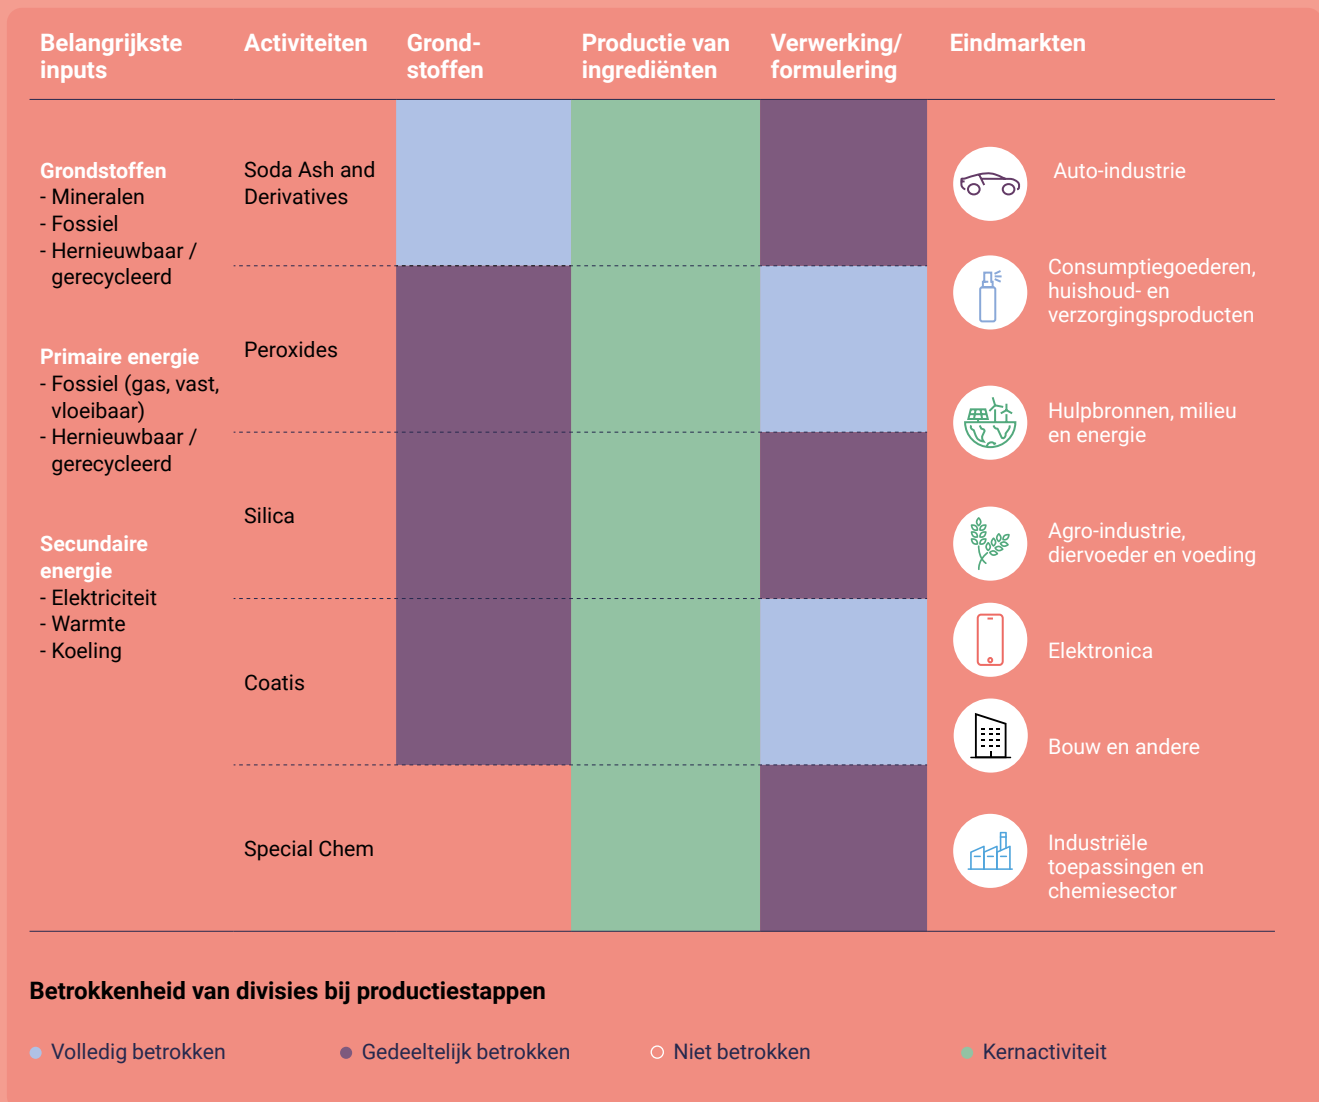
Belangrijkste inputs

Activiteiten

Grondstoffen

Productie van ingrediënten

Verwerking/ formulering

Eindmarkten

Grondstoffen
- Mineralen
- Fossiel
- Hernieuwbaar / gerecycleerd

Primaire energie
- Fossiel (gas, vast, vloeibaar)
- Hernieuwbaar / gerecycleerd

Secundaire energie
- Elektriciteit
- Warmte
- Koeling

Soda Ash and Derivatives

Peroxides

Silica

Coatis

Special Chem

Auto-industrie

Consumptiegoederen, huishoud- en verzorgingsproducten

Hulpbronnen, milieu en energie

Agro-industrie, diervoeder en voeding

Elektronica

Bouw en andere

Industriële toepassingen en chemiesector

Betrokkenheid van divisies bij productiestappen

Volledig betrokken

Gedeeltelijk betrokken

Niet betrokken

Kernactiviteit